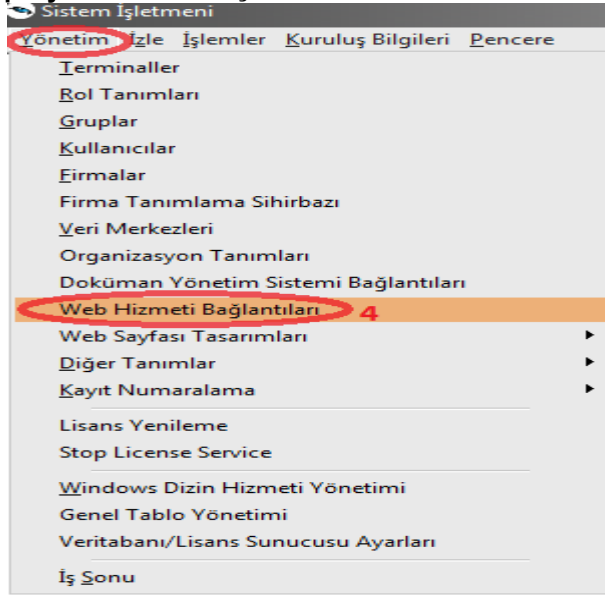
Sistem İşletmeni
Yönetim İzle İşlemler Kuruluş Bilgileri Pencere
Terminaller
Rol Tanımları
Gruplar
Kullanıcılar
Firmalar
Firma Tanımlama Sihirbazı
Veri Merkezleri
Organizasyon Tanımları
Doküman Yönetim Sistemi Bağlantıları
Web Hizmeti Bağlantıları 4
Web Sayfası Tasarımları
Diğer Tanımlar
Kayıt Numaralama
Lisans Yenileme
Stop License Service
Windows Dizin Hizmeti Yönetimi
Genel Tablo Yönetimi
Veritabanı/Lisans Sunucusu Ayarları
İş Sonu